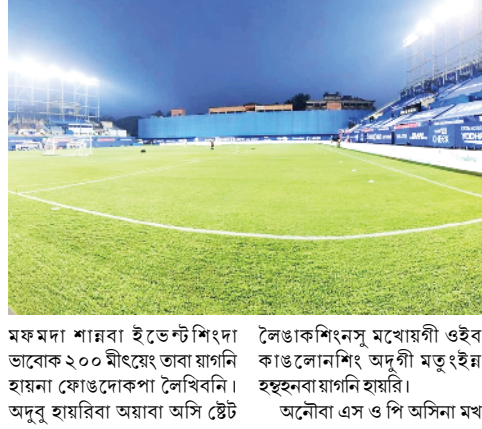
মফমদা শান্নবা ইভেন্টশিংদা ভাবোক ২০০ মীৎয়েং তাবা য়াগনি হায়না ফোঙদোকপা লৈখিবনি। অদুবু হায়রিবা অয়াবা অসি ষ্টেট

লৈঙাকশিংনসু মখোয়গী ওইব কাঙলোনশিং অদুগী মতুংইন্না হন্থহনবা য়াগনি হায়রি।

অনৌবা এস ও পি অসিনা মখ